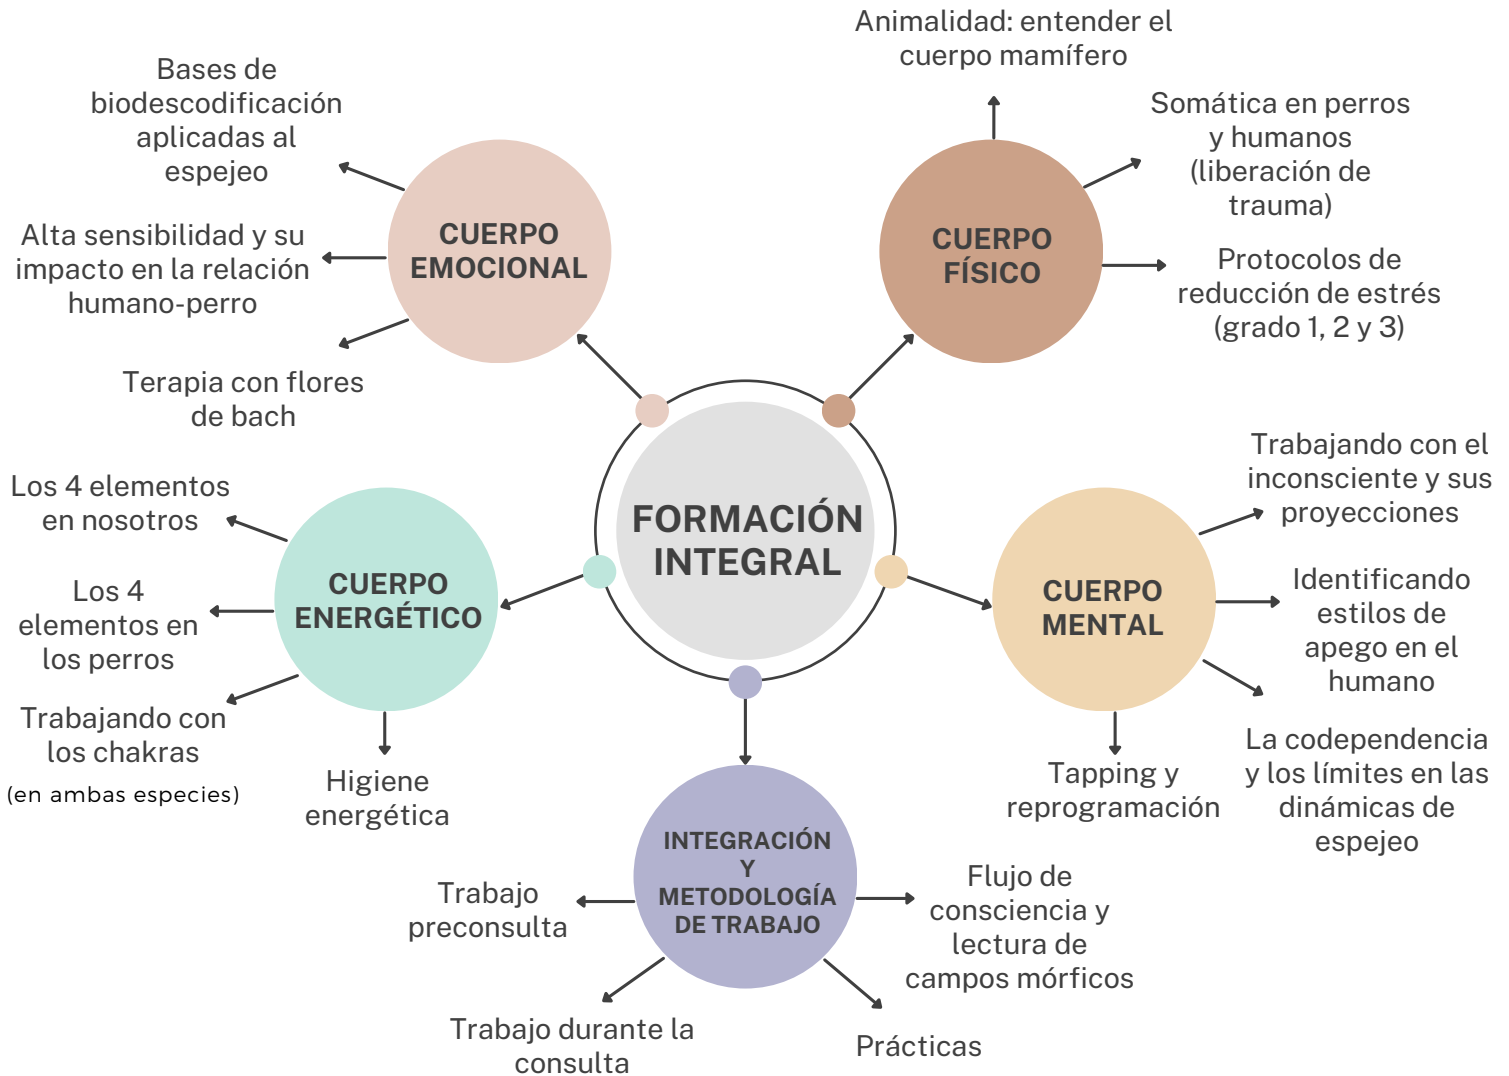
FORMACIÓN INTEGRAL

CUERPO EMOCIONAL

Bases de biodescodificación aplicadas al espejeo

Alta sensibilidad y su impacto en la relación humano-perro

Terapia con flores de bach

CUERPO FÍSICO

Animalidad: entender el cuerpo mamífero

Somática en perros y humanos (liberación de trauma)

Protocolos de reducción de estrés (grado 1, 2 y 3)

CUERPO MENTAL

Trabajando con el inconsciente y sus proyecciones

Identificando estilos de apego en el humano

La codependencia y los límites en las dinámicas de espejeo

Tapping y reprogramación

CUERPO ENERGÉTICO

Los 4 elementos en nosotros

Los 4 elementos en los perros

Trabajando con los chakras (en ambas especies)

Higiene energética

INTEGRACIÓN Y METODOLOGÍA DE TRABAJO

Trabajo preconsulta

Flujo de consciencia y lectura de campos mórficos

Trabajo durante la consulta

Prácticas